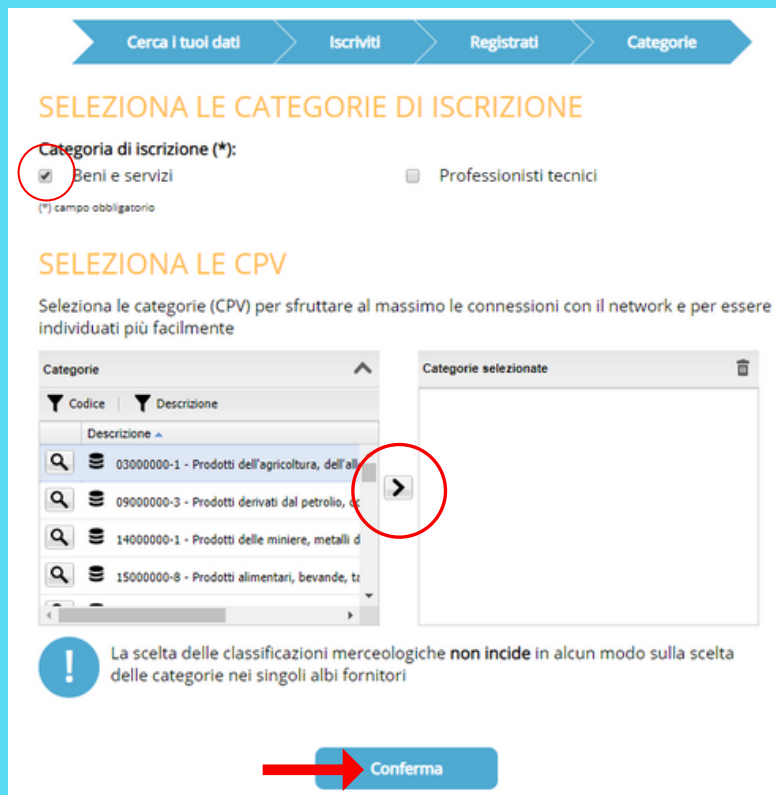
Cerca i tuoi dati | Iscriviti | Registrati | Categorie

SELEZIONA LE CATEGORIE DI ISCRIZIONE

Categoria di iscrizione (*):

Beni e servizi

Professionisti tecnici

(*) campo obbligatorio

SELEZIONA LE CPV

Seleziona le categorie (CPV) per sfruttare al massimo le connessioni con il network e per essere individuati più facilmente

Categorie

Codice

Descrizione

Descrizione

03000000-1 - Prodotti dell'agricoltura, dell'all

09000000-3 - Prodotti derivati dal petrolio, c

14000000-1 - Prodotti delle miniere, metalli d

15000000-8 - Prodotti alimentari, bevande, ta

Categorie selezionate

La scelta delle classificazioni merceologiche **non incide** in alcun modo sulla scelta delle categorie nei singoli albi fornitori

Conferma